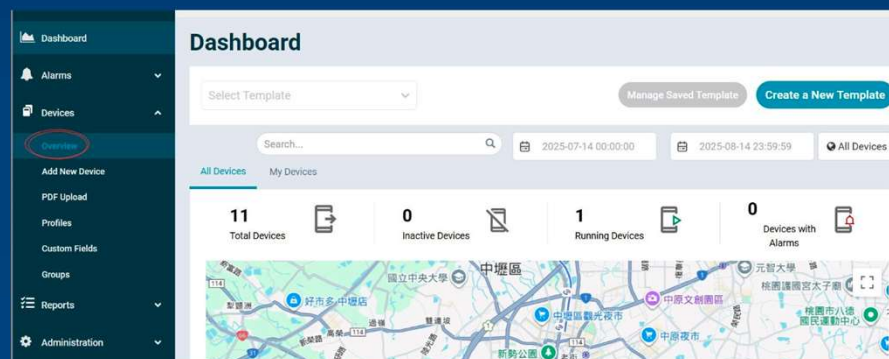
Dashboard
Alarms
Devices
Overview
Add New Device
PDF Upload
Profiles
Custom Fields
Groups
Reports
Administration

Dashboard

Select Template
Manage Saved Template
Create a New Template

Search...
2025-07-14 00:00:00
2025-08-14 23:59:59
All Devices

All Devices
My Devices

11
Total Devices

0
Inactive Devices

1
Running Devices

0
Devices with Alarms

中壢區
國立中央大學
好市多 中壢店
中原文創園區
中壢區觀光夜市
中原夜市
元智大學
桃園護國宮太子爺
桃園市八德國民運動中心
新勢公園
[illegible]